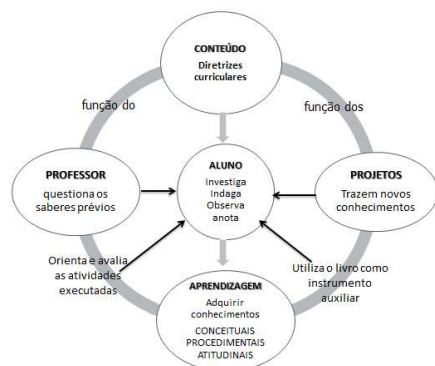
CONTEÚDO
Diretrizes curriculares

função do

função dos

PROFESSOR
questiona os saberes prévios

ALUNO
Investiga
Indaga
Observa
anota

PROJETOS
Trazem novos conhecimentos

Orienta e avalia as atividades executadas

Utiliza o livro como instrumento auxiliar

APRENDIZAGEM
Adquirir conhecimentos
CONCEITUAIS
PROCEDIMENTAIS
ATITUDINAIS